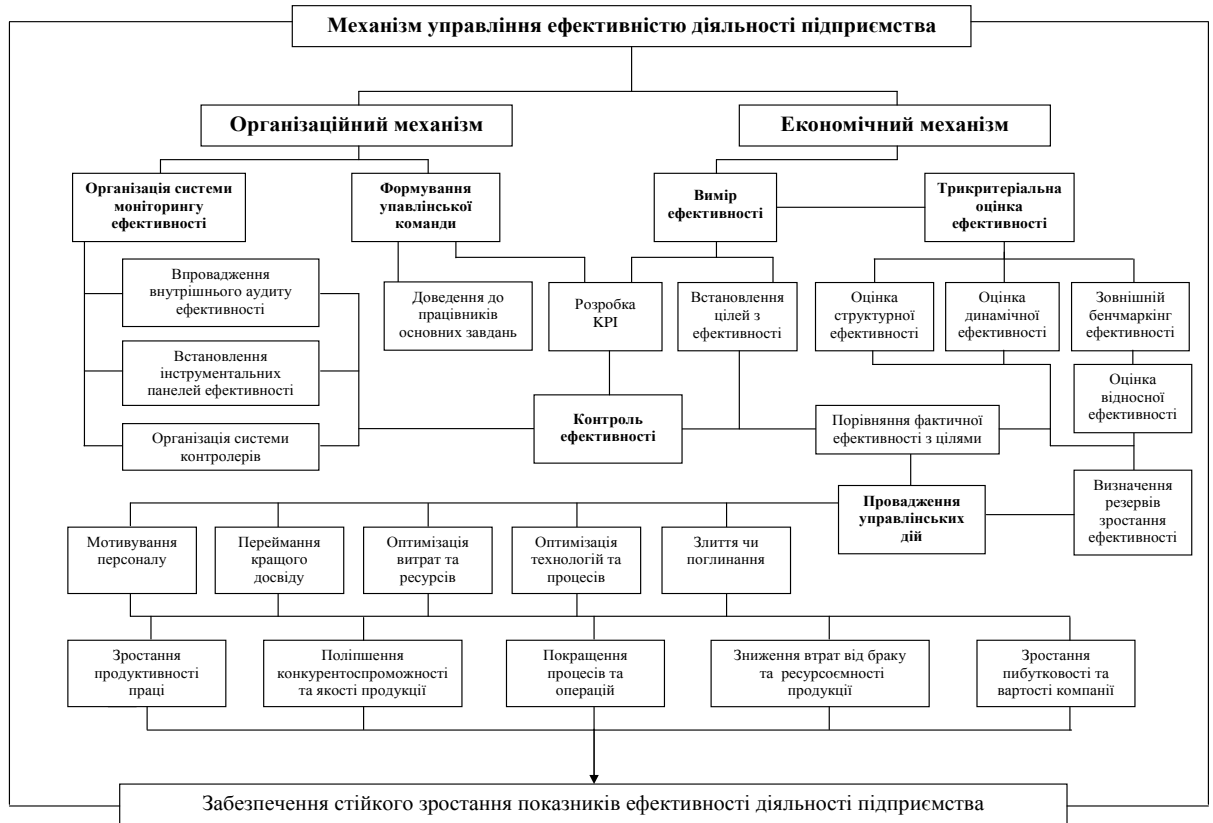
Механізм управління ефективністю діяльності підприємства

Організаційний механізм

Економічний механізм

Організація системи моніторингу ефективності

Формування управлінської команди

Вимір ефективності

Трикритеріальна оцінка ефективності

Впровадження внутрішнього аудиту ефективності

Встановлення інструментальних панелей ефективності

Організація системи контролерів

Доведення до працівників основних завдань

Розробка KPI

Встановлення цілей з ефективності

Оцінка структурної ефективності

Оцінка динамічної ефективності

Зовнішній бенчмаркінг ефективності

Оцінка відносної ефективності

Контроль ефективності

Порівняння фактичної ефективності з цілями

Провадження управлінських дій

Визначення резервів зростання ефективності

Мотивування персоналу

Переймання кращого досвіду

Оптимізація витрат та ресурсів

Оптимізація технологій та процесів

Злиття чи поглинання

Зростання продуктивності праці

Поліпшення конкурентоспроможності та якості продукції

Покращення процесів та операцій

Зниження втрат від браку та ресурсоємності продукції

Зростання пибутковості та вартості компанії

Забезпечення стійкого зростання показників ефективності діяльності підприємства